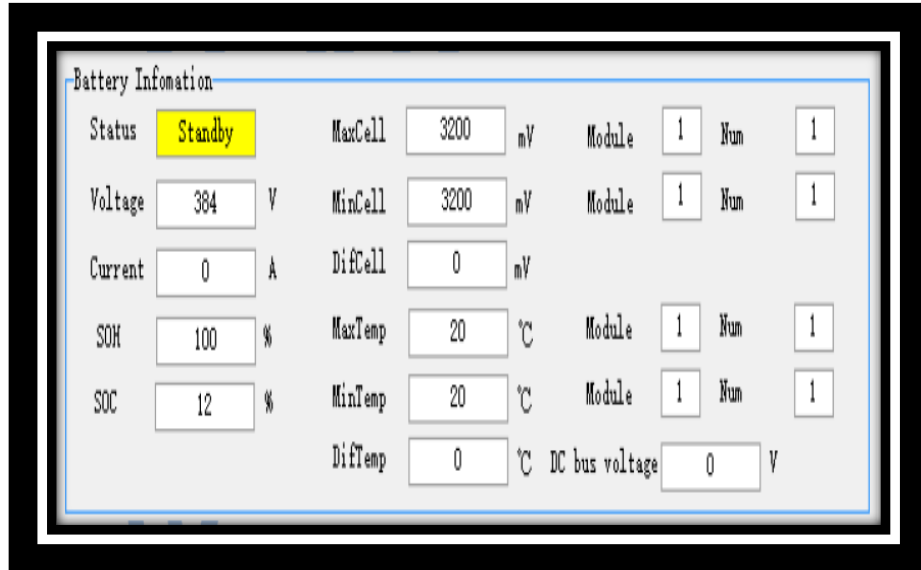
Battery Infomation

Status Standby

Voltage 384 V

Current 0 A

SOH 100 %

SOC 12 %

MaxCell 3200 mV Module 1 Num 1

MinCell 3200 mV Module 1 Num 1

DifCell 0 mV

MaxTemp 20 ℃ Module 1 Num 1

MinTemp 20 ℃ Module 1 Num 1

DifTemp 0 ℃ DC bus voltage 0 V